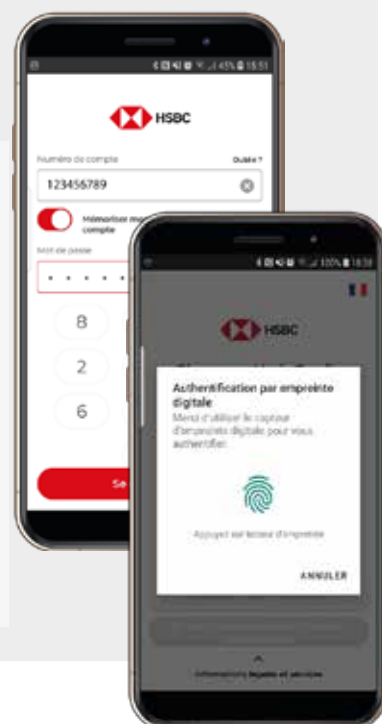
45% 15:51

HSBC

Numéro de compte

Oublié ?

123456789

Mémoriser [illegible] compte

Mot de passe

• • • • • •

8

2

6

Se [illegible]

100% 16:59

HSBC

Authentification par empreinte digitale

Merci d'utiliser le capteur d'empreinte digitale pour vous authentifier.

Appuyez sur lecteur d'empreinte

ANNULER

Informations légales et sécurité